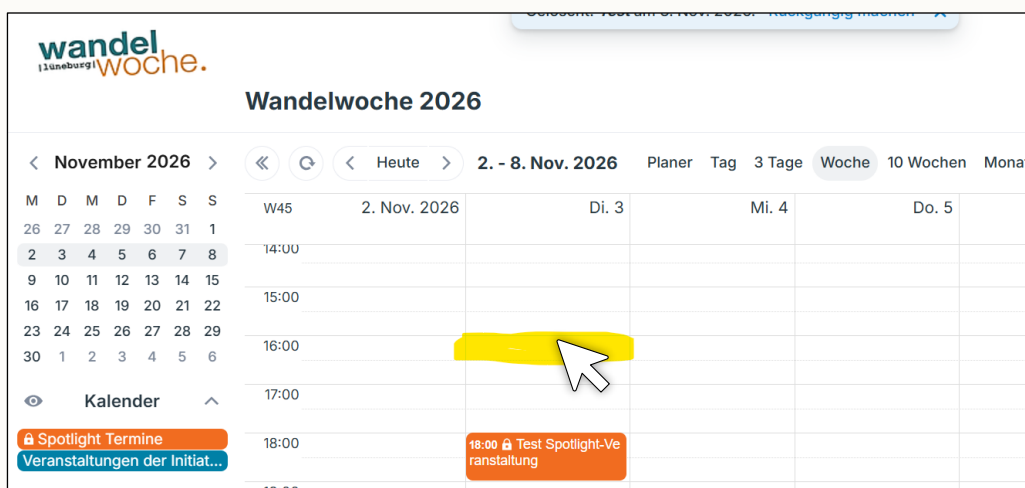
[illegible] Rückgängig machen ✕

wandel |lüneburg| woche.

Wandelwoche 2026

‹ November 2026 ›

| M | D | M | D | F | S | S |
|---|---|---|---|---|---|---|
| 26 | 27 | 28 | 29 | 30 | 31 | 1 |
| 2 | 3 | 4 | 5 | 6 | 7 | 8 |
| 9 | 10 | 11 | 12 | 13 | 14 | 15 |
| 16 | 17 | 18 | 19 | 20 | 21 | 22 |
| 23 | 24 | 25 | 26 | 27 | 28 | 29 |
| 30 | 1 | 2 | 3 | 4 | 5 | 6 |

Kalender

Spotlight Termine

Veranstaltungen der Initiat...

‹ Heute › 2. - 8. Nov. 2026 Planer Tag 3 Tage Woche 10 Wochen Mona

W45 2. Nov. 2026 Di. 3 Mi. 4 Do. 5

14:00
15:00
16:00
17:00
18:00

18:00 Test Spotlight-Veranstaltung